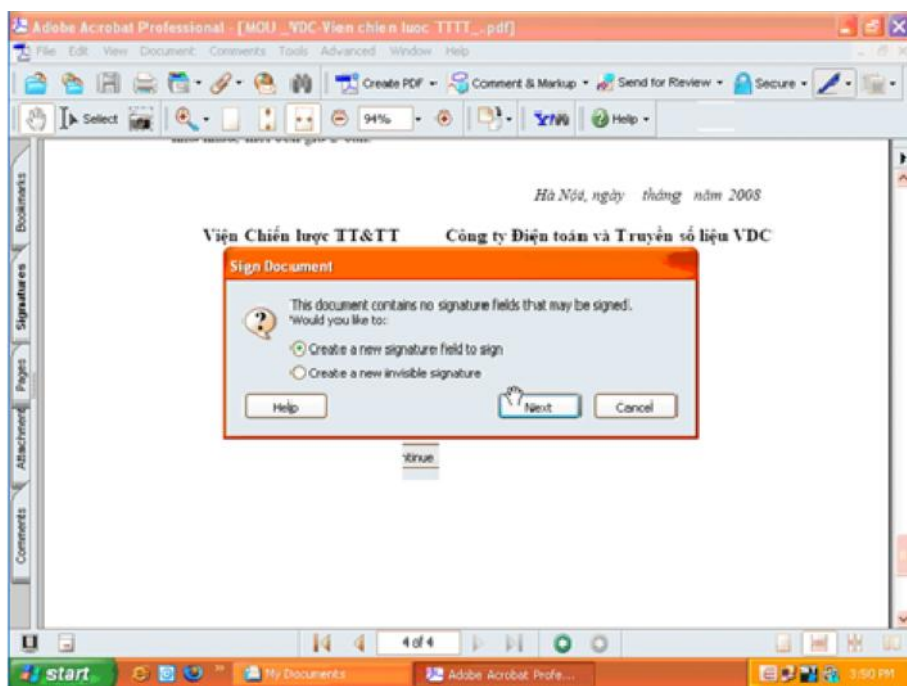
Adobe Acrobat Professional - [MOU _VDC-Vien chien luoc TTTT_.pdf]

File Edit View Document Comments Tools Advanced Window Help

Create PDF · Comment & Markup · Send for Review · Secure ·

Select 94% · Help ·

Bookmarks Signatures Pages Attachments Comments

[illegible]

Hà Nội, ngày tháng năm 2008

Viện Chiến lược TT&TT Công ty Điện toán và Truyền số liệu VDC

Sign Document

This document contains no signature fields that may be signed.
Would you like to:

Create a new signature field to sign

Create a new invisible signature

Help Next Cancel

ntinue

4 of 4

start My Documents Adobe Acrobat Profe... 3:50 PM